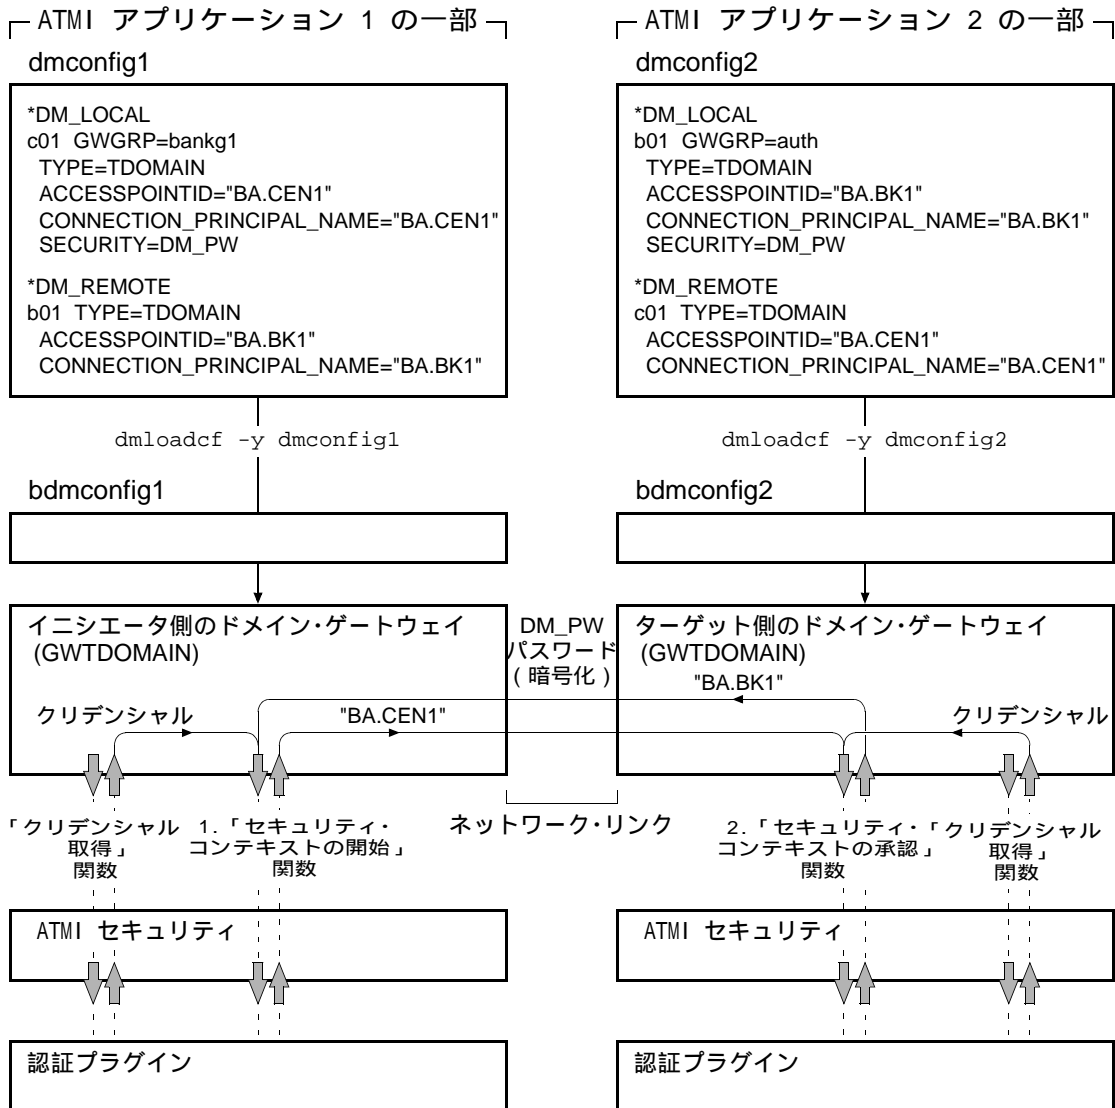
ATMI アプリケーション 1 の一部

dmconfig1

*DM_LOCAL
c01 GWGRP=bankg1
TYPE=TDOMAIN
ACCESSPOINTID="BA.CEN1"
CONNECTION_PRINCIPAL_NAME="BA.CEN1"
SECURITY=DM_PW

*DM_REMOTE
b01 TYPE=TDOMAIN
ACCESSPOINTID="BA.BK1"
CONNECTION_PRINCIPAL_NAME="BA.BK1"

dmloadcf -y dmconfig1

bdmconfig1

イニシエータ側のドメイン・ゲートウェイ (GWTDOMAIN)

クリデンシャル

"BA.CEN1"

「クリデンシャル取得」関数

1.「セキュリティ・コンテキストの開始」関数

ATMI セキュリティ

認証プラグイン

DM_PW
パスワード
(暗号化)

ネットワーク・リンク

ATMI アプリケーション 2 の一部

dmconfig2

*DM_LOCAL
b01 GWGRP=auth
TYPE=TDOMAIN
ACCESSPOINTID="BA.BK1"
CONNECTION_PRINCIPAL_NAME="BA.BK1"
SECURITY=DM_PW

*DM_REMOTE
c01 TYPE=TDOMAIN
ACCESSPOINTID="BA.CEN1"
CONNECTION_PRINCIPAL_NAME="BA.CEN1"

dmloadcf -y dmconfig2

bdmconfig2

ターゲット側のドメイン・ゲートウェイ (GWTDOMAIN)

"BA.BK1"

クリデンシャル

2.「セキュリティ・コンテキストの承認」関数

「クリデンシャル取得」関数

ATMI セキュリティ

認証プラグイン